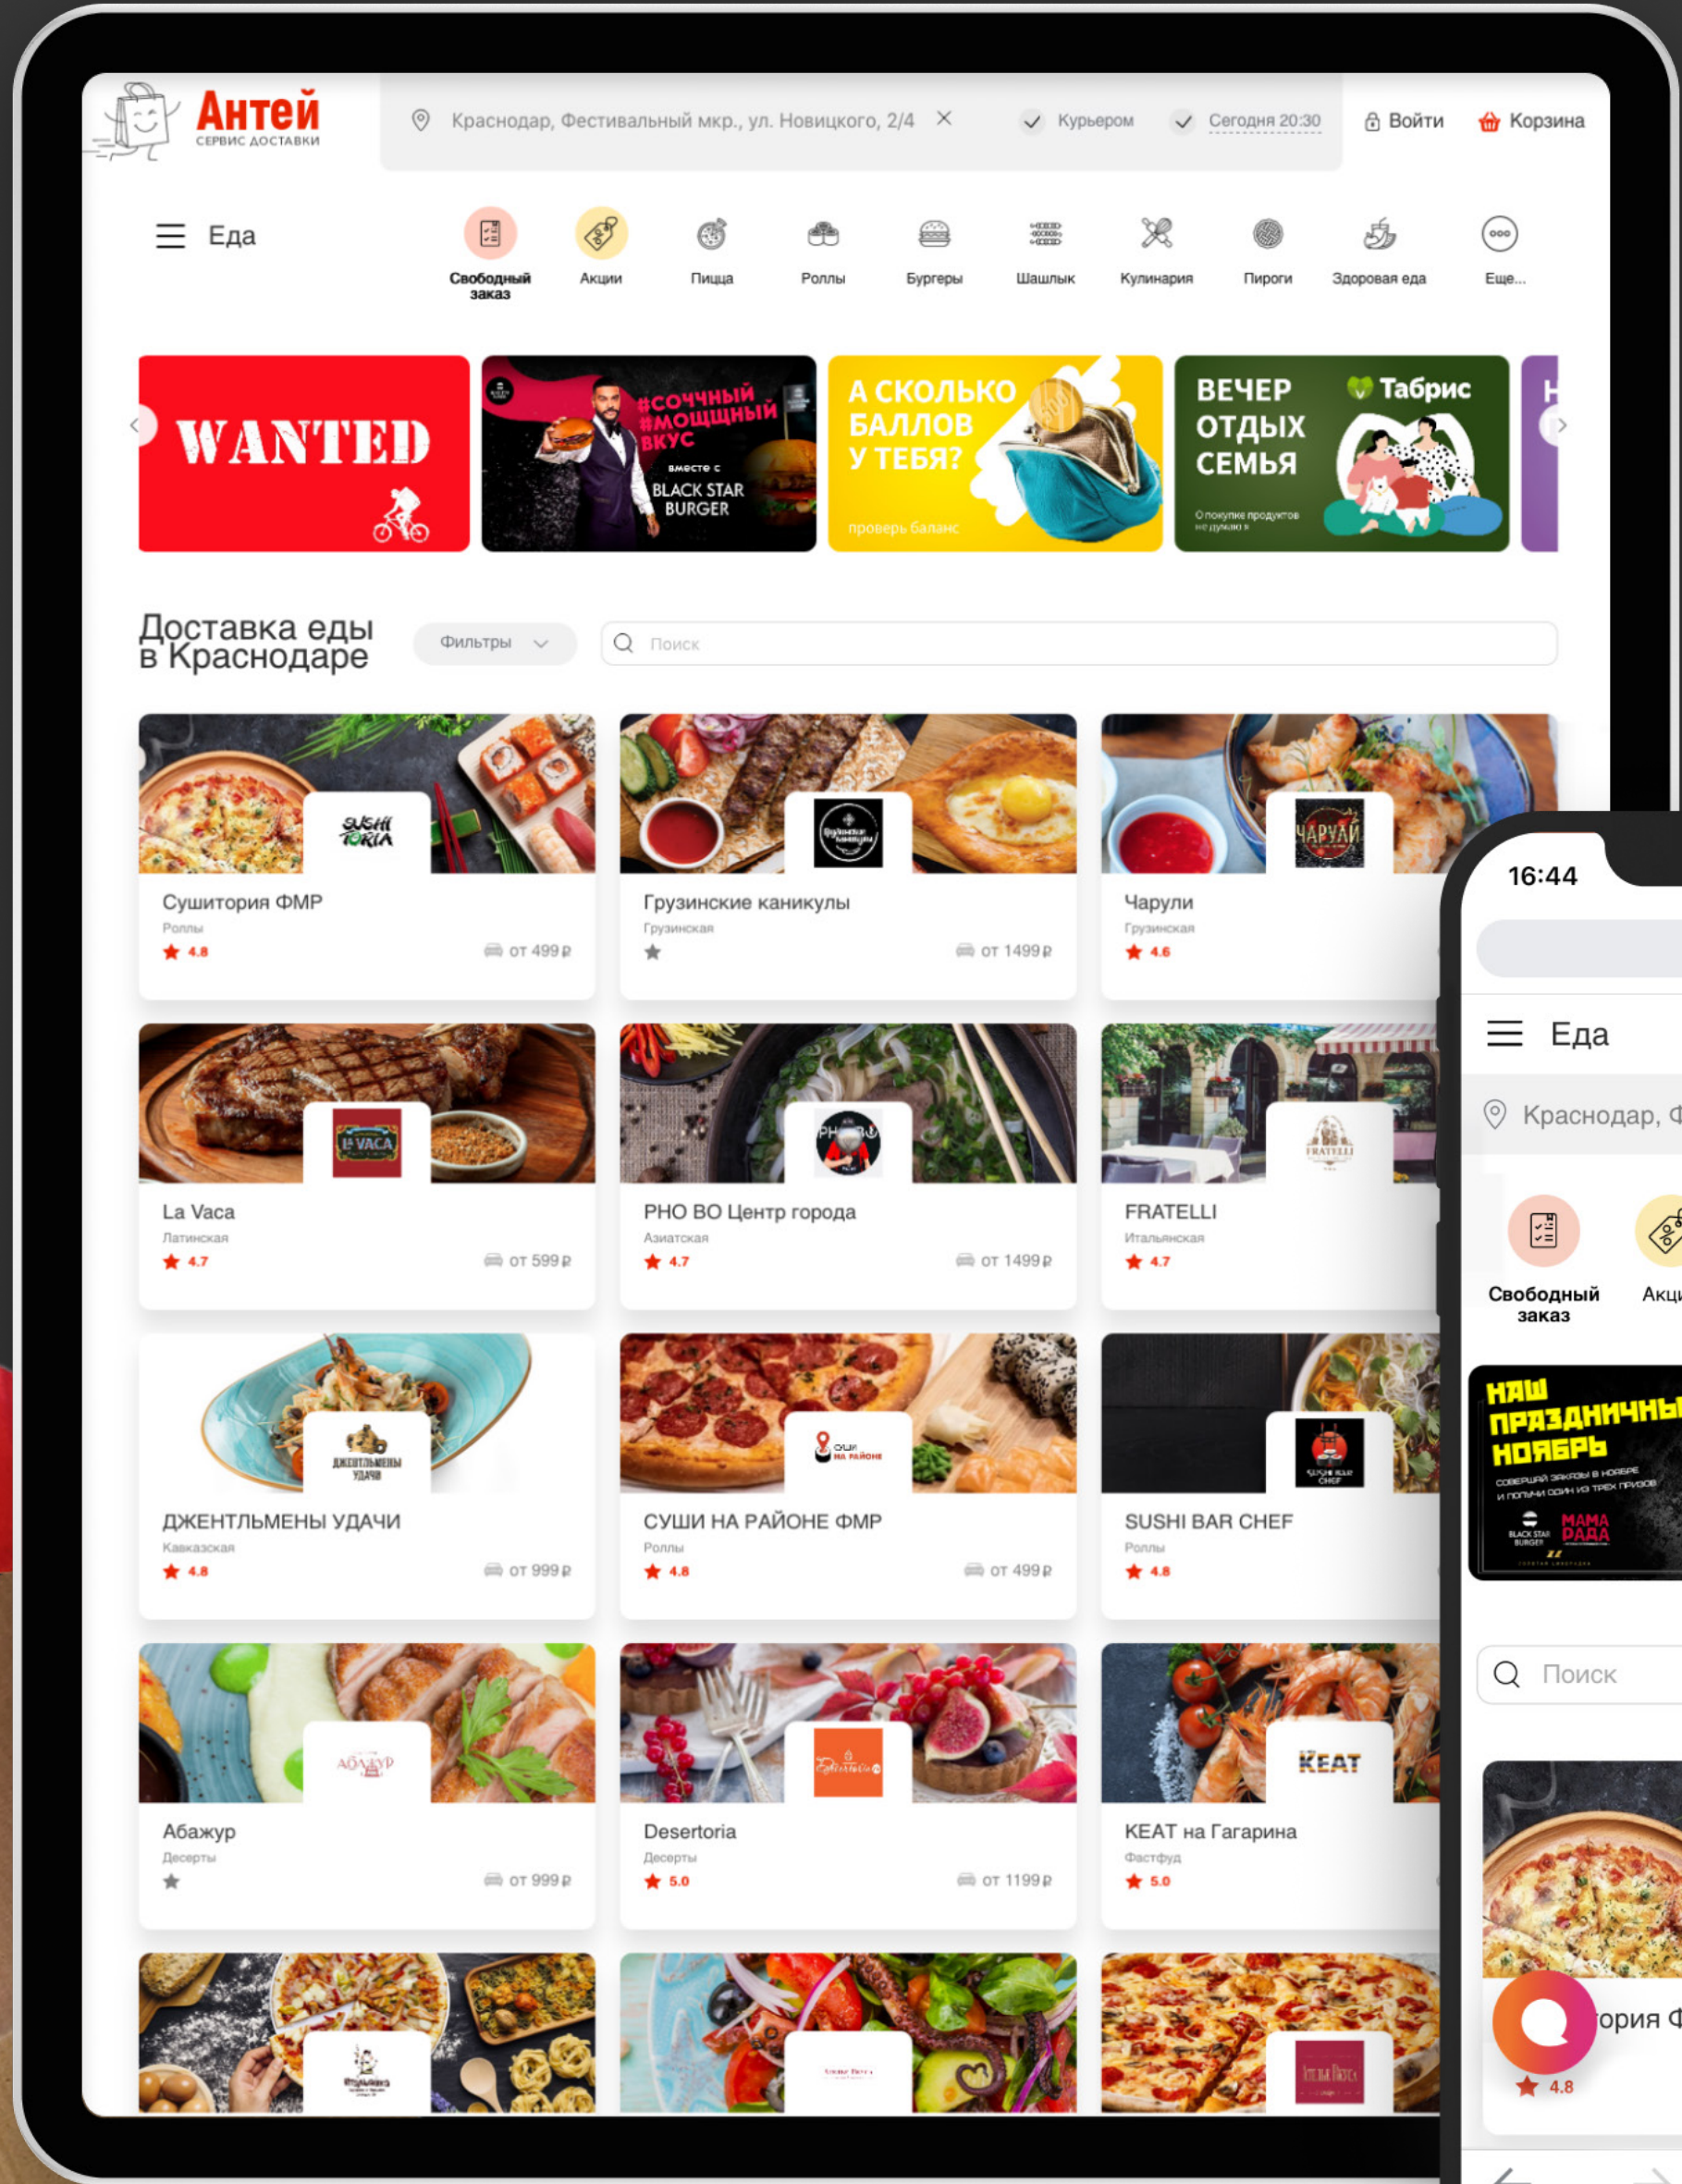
Антей
СЕРВИС ДОСТАВКИ

Краснодар, Фестивальный мкр., ул. Новицкого, 2/4 ×
Курьером
Сегодня 20:30
Войти
Корзина

Еда

Свободный заказ
Акции
Пицца
Роллы
Бургеры
Шашлык
Кулинария
Пироги
Здоровая еда
Еще...

WANTED

#СОЧНЫЙ #МОЩЩНЫЙ ВКУС
вместе с
BLACK STAR BURGER

А СКОЛЬКО БАЛЛОВ У ТЕБЯ?
проверь баланс

ВЕЧЕР ОТДЫХ СЕМЬЯ
Табрис

Доставка еды в Краснодаре
Фильтры
Поиск

SUSHI TORIA
Сушитория ФМР
Роллы
4.8
от 499 ₽

Грузинские каникулы
Грузинская
от 1499 ₽

ЧАРУЛИ
Чарули
Грузинская
4.6

LA VACA
La Vaca
Латинская
4.7
от 599 ₽

PHO BO
PHO BO Центр города
Азиатская
4.7
от 1499 ₽

FRATELLI
FRATELLI
Итальянская
4.7

ДЖЕНТЛЬМЕНЫ УДАЧИ
ДЖЕНТЛЬМЕНЫ УДАЧИ
Кавказская
4.8
от 999 ₽

СУШИ НА РАЙОНЕ
СУШИ НА РАЙОНЕ ФМР
Роллы
4.8
от 499 ₽

SUSHI BAR CHEF
SUSHI BAR CHEF
Роллы
4.8

АБАЖУР
Абажур
Десерты
от 999 ₽

Desertoria
Десерты
5.0
от 1199 ₽

KEAT
KEAT на Гагарина
Фастфуд
5.0

16:44
Еда
Краснодар, Ф
Свободный заказ
Акци
НАШ ПРАЗДНИЧНЫ НОЯБРЬ
MAMA DADA
BLACK STAR BURGER
Поиск
ория Ф
4.8